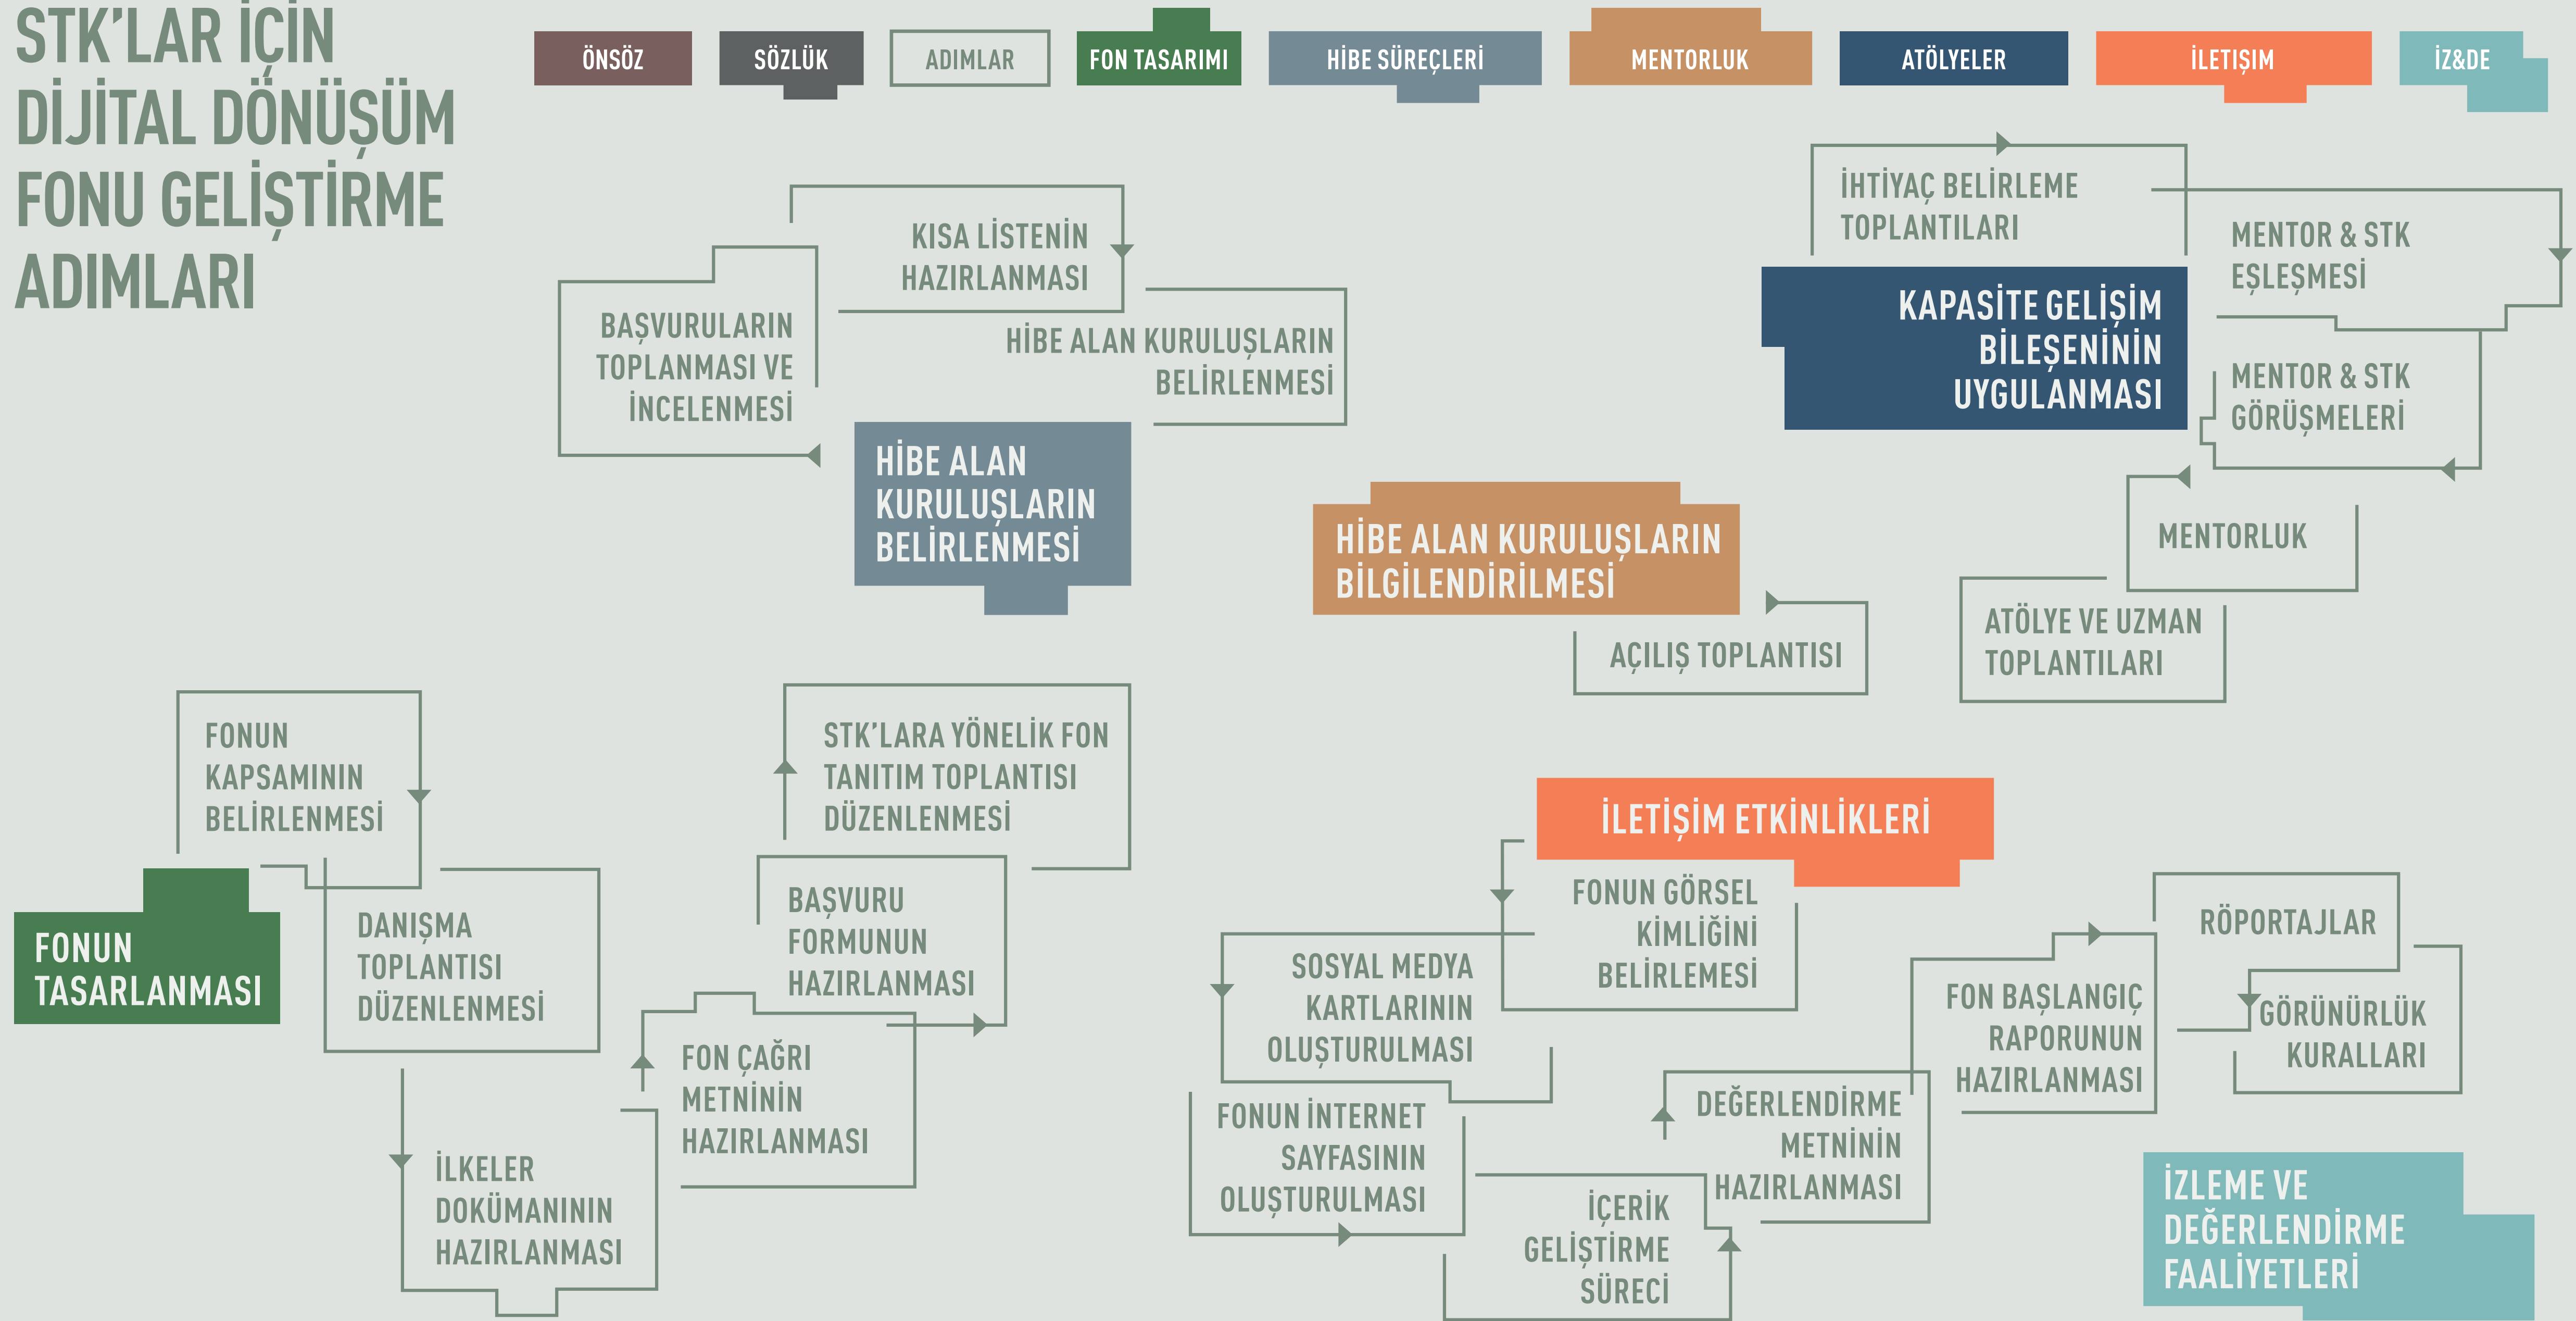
STK'LAR İÇİN DİJİTAL DÖNÜŞÜM FONU GELİŞTİRME ADIMLARI

ÖNSÖZ SÖZLÜK ADIMLAR FON TASARIMI HİBE SÜREÇLERİ MENTORLUK ATÖLYELER İLETİŞİM İZ&DE

KISA LİSTENİN HAZIRLANMASI

BAŞVURULARIN TOPLANMASI VE İNCELENMESİ

HİBE ALAN KURULUŞLARIN BELİRLENMESİ

HİBE ALAN KURULUŞLARIN BELİRLENMESİ

İHTİYAÇ BELİRLEME TOPLANTILARI

MENTOR & STK EŞLEŞMESİ

KAPASİTE GELİŞİM BİLEŞENİNİN UYGULANMASI

MENTOR & STK GÖRÜŞMELERİ

MENTORLUK

HİBE ALAN KURULUŞLARIN BİLGİLENDİRİLMESİ

AÇILIŞ TOPLANTISI

ATÖLYE VE UZMAN TOPLANTILARI

FONUN KAPSAMININ BELİRLENMESİ

STK'LARA YÖNELİK FON TANITIM TOPLANTISI DÜZENLENMESİ

İLETİŞİM ETKİNLİKLERİ

FONUN GÖRSEL KİMLİĞİNİ BELİRLEMESİ

RÖPORTAJLAR

FONUN TASARLANMASI

DANIŞMA TOPLANTISI DÜZENLENMESİ

BAŞVURU FORMUNUN HAZIRLANMASI

SOSYAL MEDYA KARTLARININ OLUŞTURULMASI

FON BAŞLANGIÇ RAPORUNUN HAZIRLANMASI

GÖRÜNÜRLÜK KURALLARI

FON ÇAĞRI METNİNİN HAZIRLANMASI

FONUN İNTERNET SAYFASININ OLUŞTURULMASI

DEĞERLENDİRME METNİNİN HAZIRLANMASI

İLKELER DOKÜMANININ HAZIRLANMASI

İÇERİK GELİŞTİRME SÜRECİ

İZLEME VE DEĞERLENDİRME FAALİYETLERİ